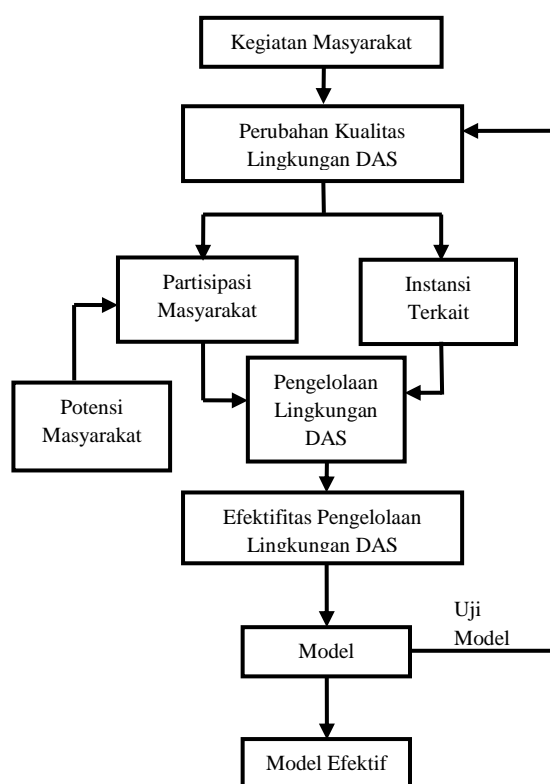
Kegiatan Masyarakat

Perubahan Kualitas Lingkungan DAS

Partisipasi Masyarakat

Instansi Terkait

Potensi Masyarakat

Pengelolaan Lingkungan DAS

Efektifitas Pengelolaan Lingkungan DAS

Uji Model

Model

Model Efektif